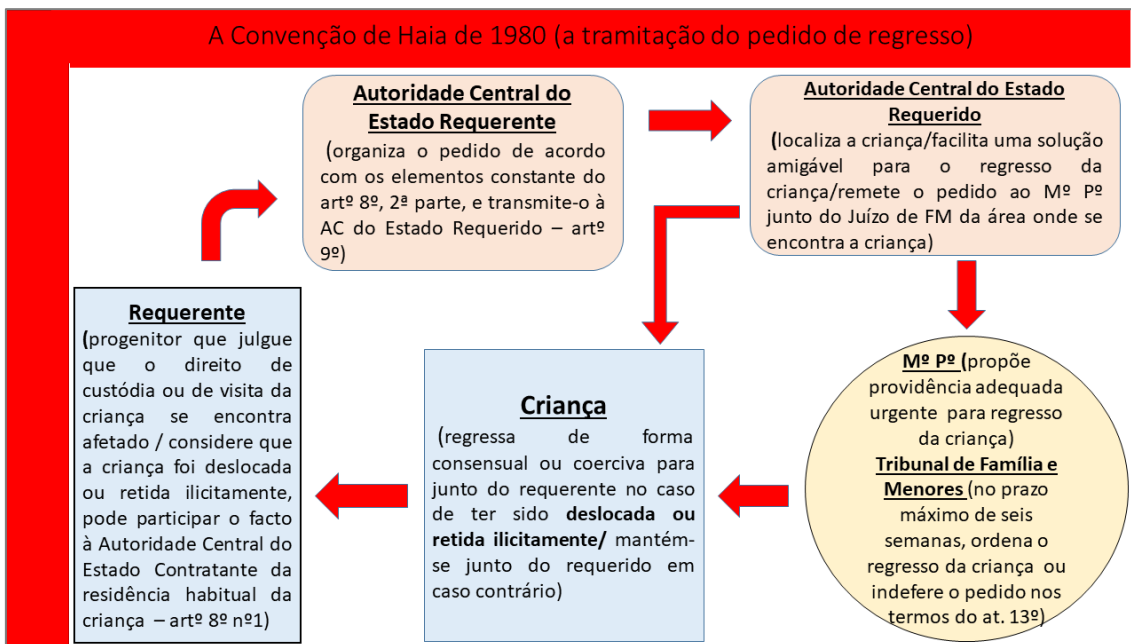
A Convenção de Haia de 1980 (a tramitação do pedido de regresso)

**Autoridade Central do Estado Requerente**
(organiza o pedido de acordo com os elementos constante do artº 8º, 2ª parte, e transmite-o à AC do Estado Requerido – artº 9º)

**Autoridade Central do Estado Requerido**
(localiza a criança/facilita uma solução amigável para o regresso da criança/remete o pedido ao Mº Pº junto do Juízo de FM da área onde se encontra a criança)

**Requerente**
(progenitor que julgue que o direito de custódia ou de visita da criança se encontra afetado / considere que a criança foi deslocada ou retida ilicitamente, pode participar o facto à Autoridade Central do Estado Contratante da residência habitual da criança – artº 8º nº1)

**Criança**
(regressa de forma consensual ou coerciva para junto do requerente no caso de ter sido **deslocada ou retida ilicitamente/** mantém-se junto do requerido em caso contrário)

**Mº Pº** (propõe providência adequada urgente para regresso da criança)
**Tribunal de Família e Menores** (no prazo máximo de seis semanas, ordena o regresso da criança ou indefere o pedido nos termos do at. 13º)